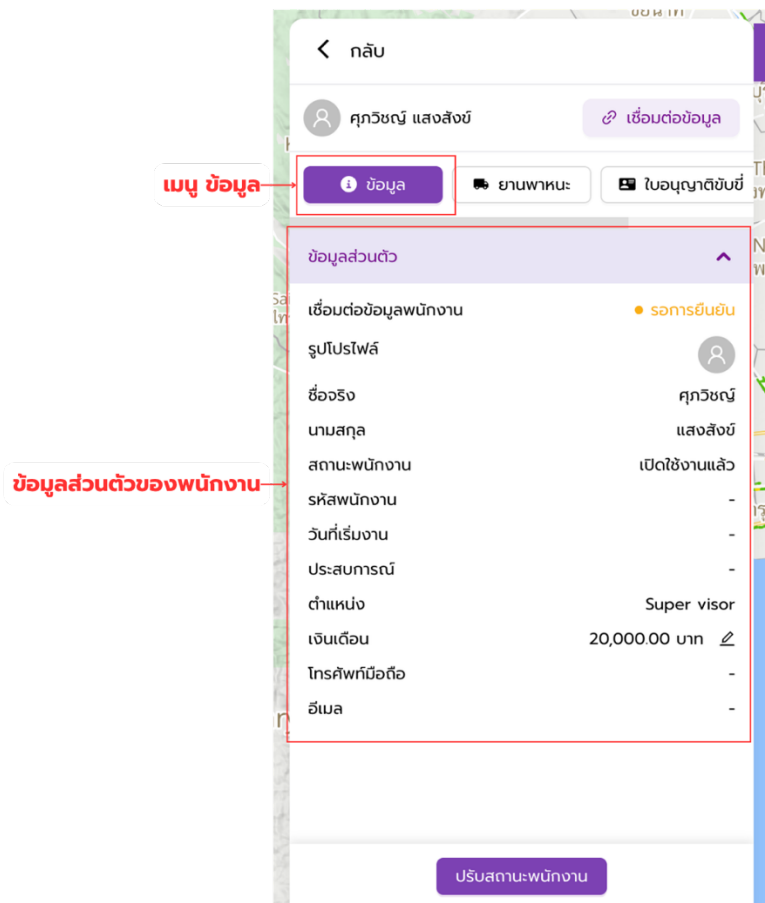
กลับ

ศุภวิชญ์ แสงสังข์

เชื่อมต่อข้อมูล

เมนู ข้อมูล

ข้อมูล

ยานพาหนะ

ใบอนุญาติขับขี่

ข้อมูลส่วนตัว

ข้อมูลส่วนตัวของพนักงาน

| | |
|---|---|
| เชื่อมต่อข้อมูลพนักงาน | รอการยืนยัน |
| รูปโปรไฟล์ | |
| ชื่อจริง | ศุภวิชญ์ |
| นามสกุล | แสงสังข์ |
| สถานะพนักงาน | เปิดใช้งานแล้ว |
| รหัสพนักงาน | - |
| วันที่เริ่มงาน | - |
| ประสบการณ์ | - |
| ตำแหน่ง | Super visor |
| เงินเดือน | 20,000.00 บาท |
| โทรศัพท์มือถือ | - |
| อีเมล | - |

ปรับสถานะพนักงาน